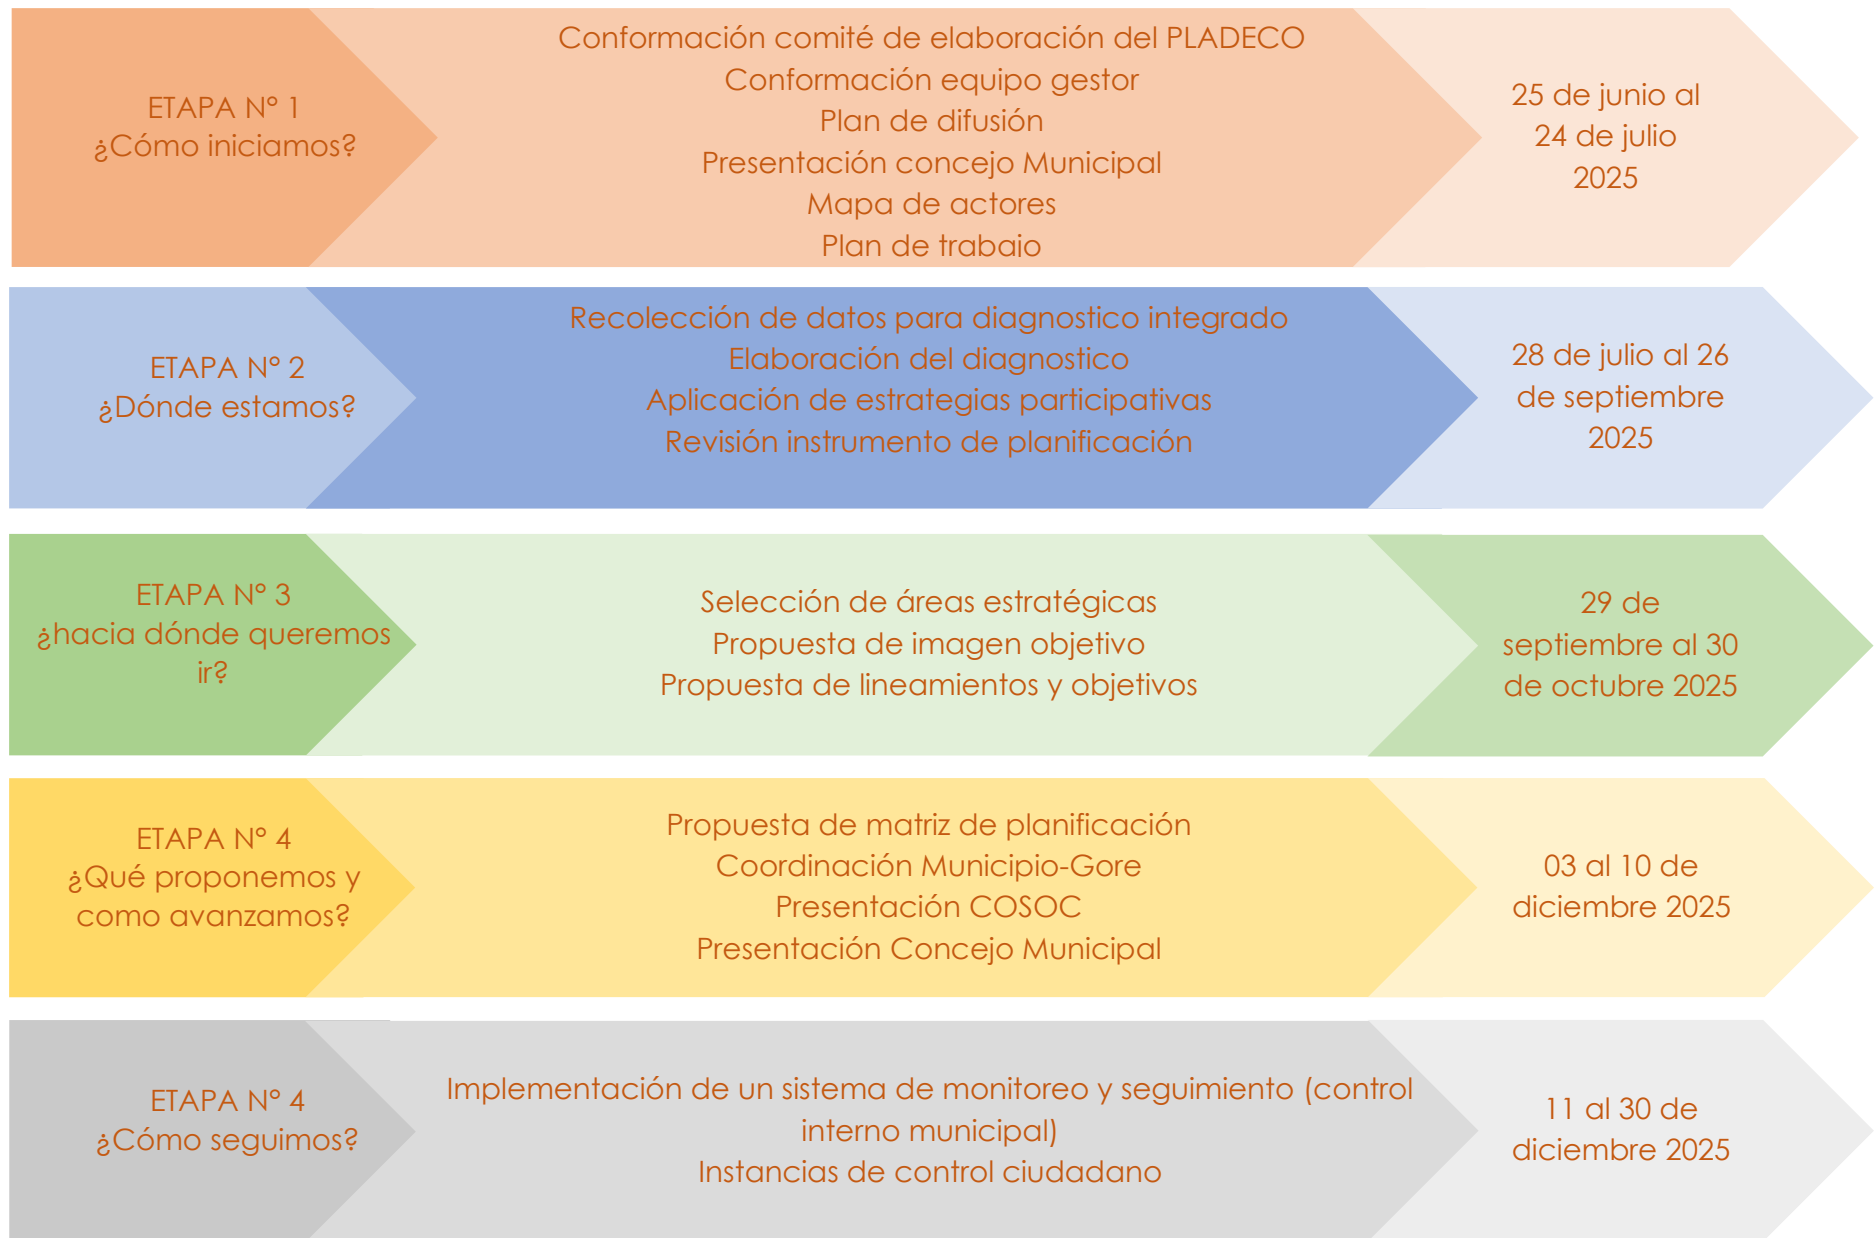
ETAPA N° 1
¿Cómo iniciamos?

Conformación comité de elaboración del PLADECO
Conformación equipo gestor
Plan de difusión
Presentación concejo Municipal
Mapa de actores
Plan de trabajo

25 de junio al 24 de julio 2025

ETAPA N° 2
¿Dónde estamos?

Recolección de datos para diagnostico integrado
Elaboración del diagnostico
Aplicación de estrategias participativas
Revisión instrumento de planificación

28 de julio al 26 de septiembre 2025

ETAPA N° 3
¿hacia dónde queremos ir?

Selección de áreas estratégicas
Propuesta de imagen objetivo
Propuesta de lineamientos y objetivos

29 de septiembre al 30 de octubre 2025

ETAPA N° 4
¿Qué proponemos y como avanzamos?

Propuesta de matriz de planificación
Coordinación Municipio-Gore
Presentación COSOC
Presentación Concejo Municipal

03 al 10 de diciembre 2025

ETAPA N° 4
¿Cómo seguimos?

Implementación de un sistema de monitoreo y seguimiento (control interno municipal)
Instancias de control ciudadano

11 al 30 de diciembre 2025